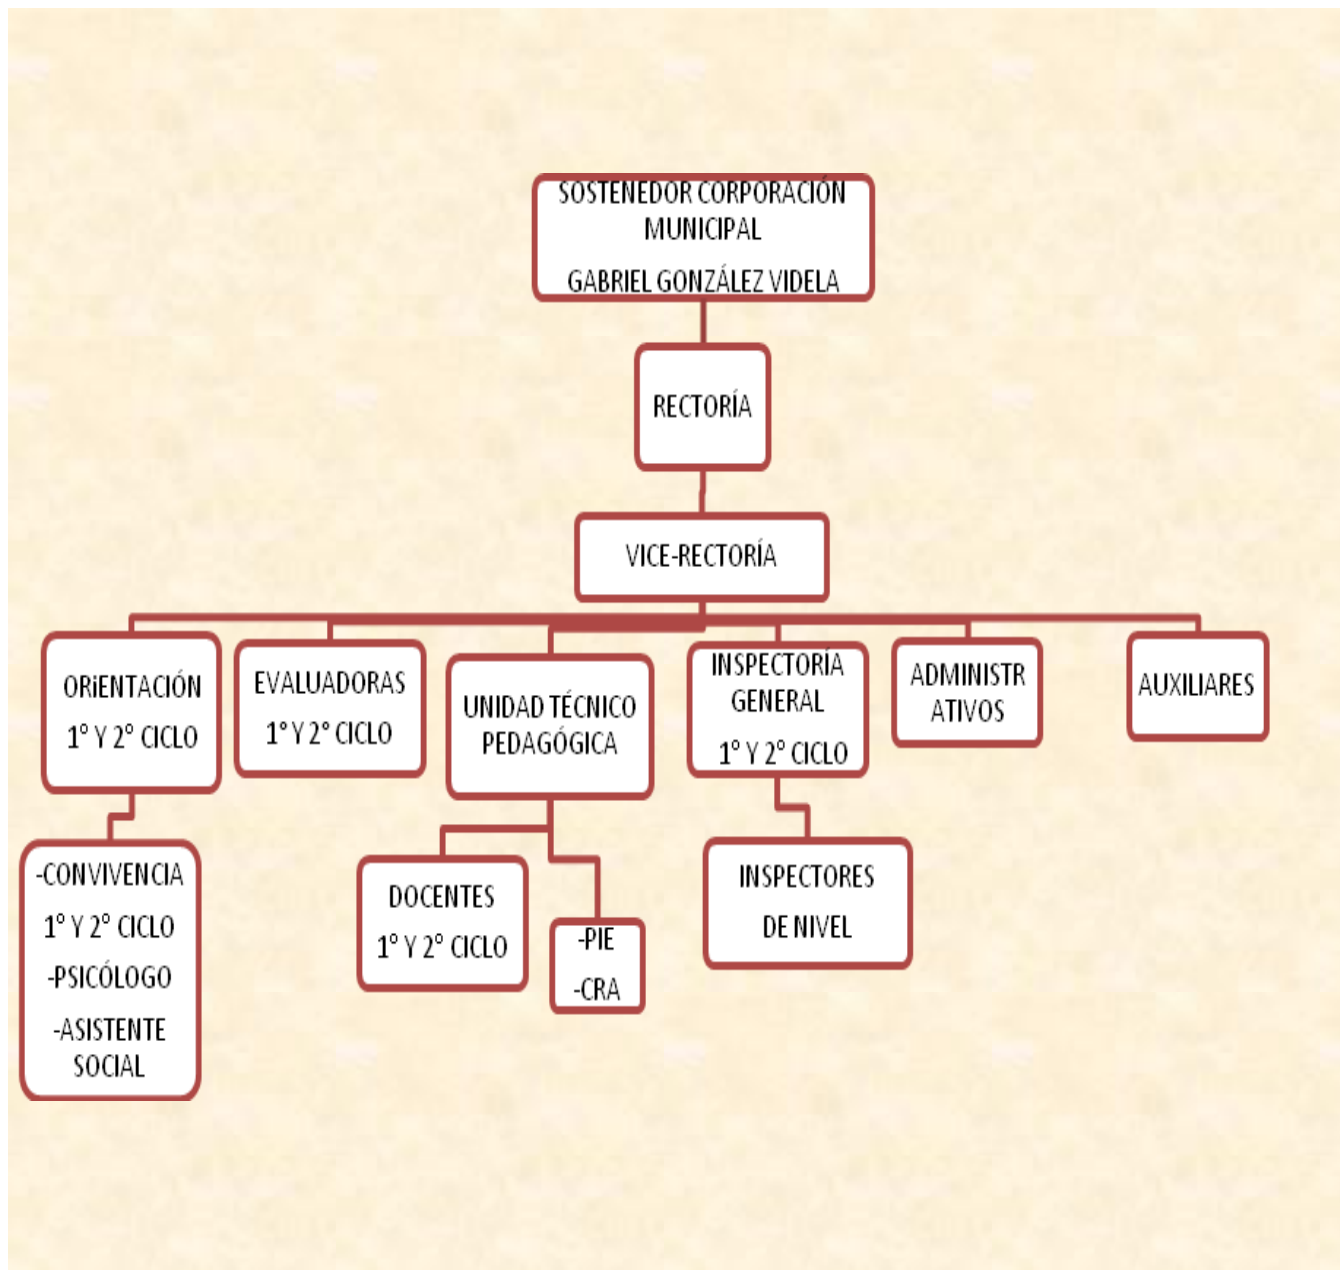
SOSTENEDOR CORPORACIÓN MUNICIPAL

GABRIEL GONZÁLEZ VIDELA

RECTORÍA

VICE-RECTORÍA

ORiENTACIÓN

1° Y 2° CICLO

EVALUADORAS

1° Y 2° CICLO

UNIDAD TÉCNICO PEDAGÓGICA

INSPECTORÍA GENERAL

1° Y 2° CICLO

ADMINISTR ATIVOS

AUXILIARES

-CONVIVENCIA

1° Y 2° CICLO

-PSICÓLOGO

-ASISTENTE SOCIAL

DOCENTES

1° Y 2° CICLO

-PIE

-CRA

INSPECTORES

DE NIVEL